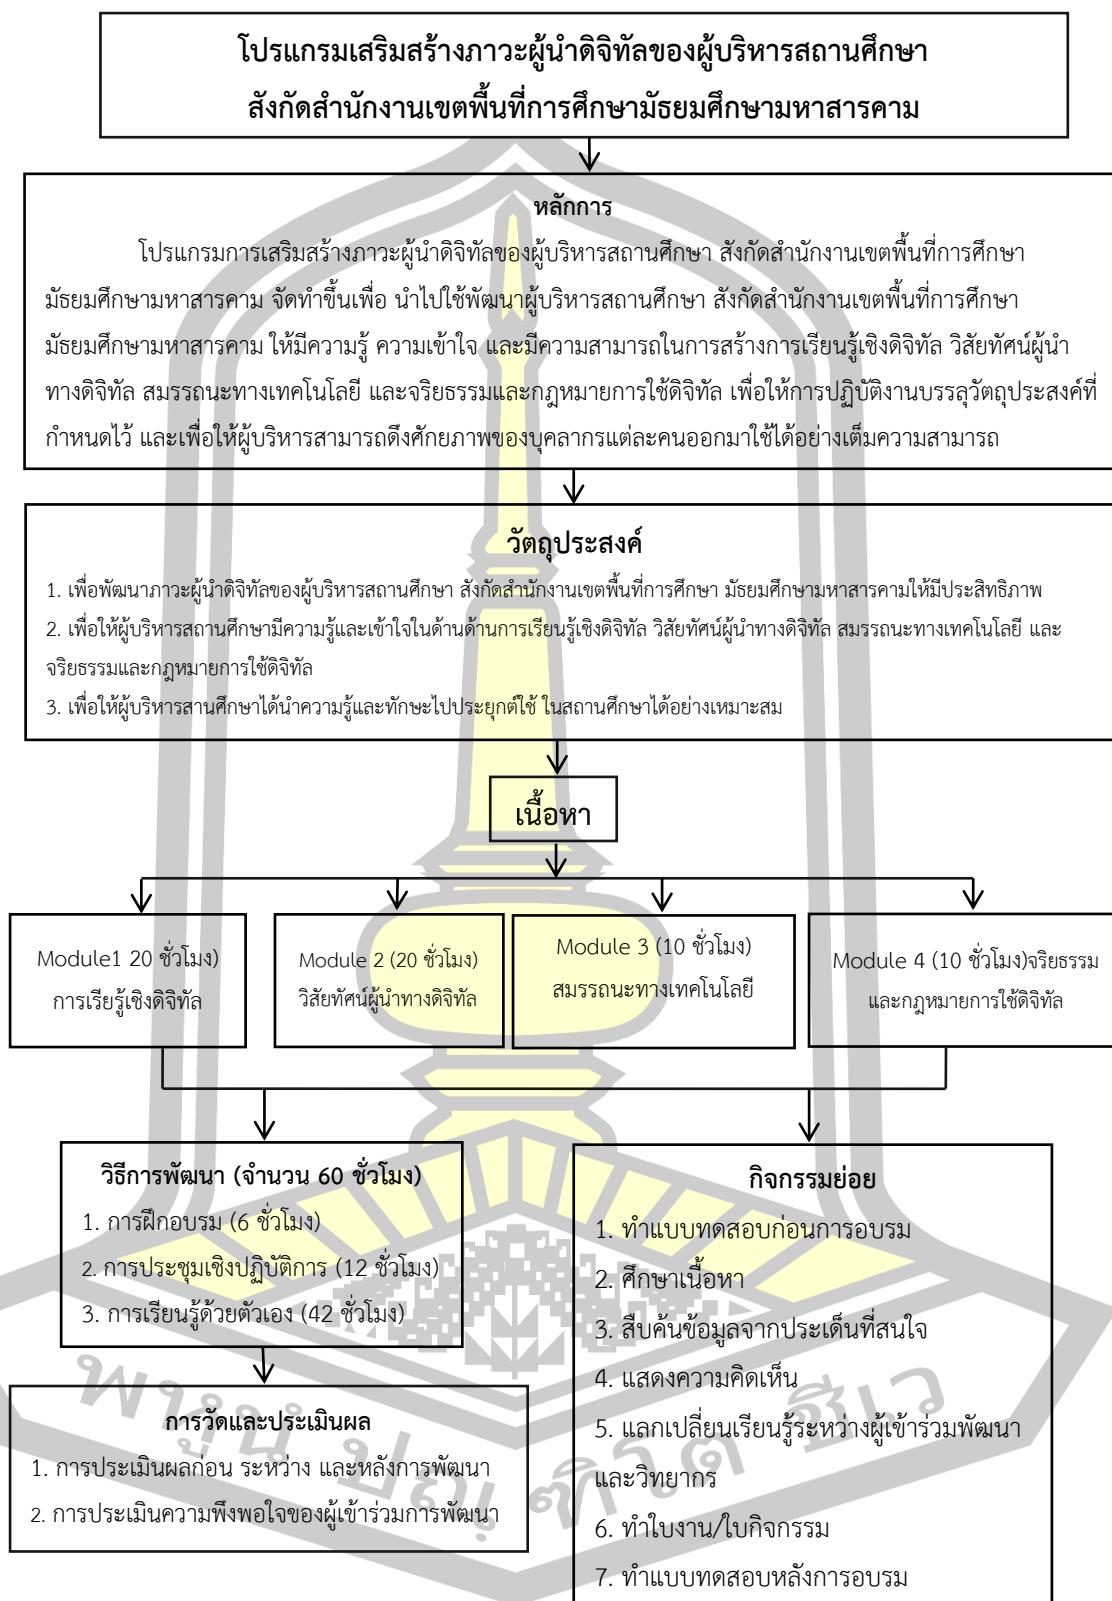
โปรแกรมเสริมสร้างภาวะผู้นำดิจิทัลของผู้บริหารสถานศึกษา สังกัดสำนักงานเขตพื้นที่การศึกษามัธยมศึกษามหาสารคาม

หลักการ

โปรแกรมการเสริมสร้างภาวะผู้นำดิจิทัลของผู้บริหารสถานศึกษา สังกัดสำนักงานเขตพื้นที่การศึกษามัธยมศึกษามหาสารคาม จัดทำขึ้นเพื่อ นำไปใช้พัฒนาผู้บริหารสถานศึกษา สังกัดสำนักงานเขตพื้นที่การศึกษามัธยมศึกษามหาสารคาม ให้มีความรู้ ความเข้าใจ และมีความสามารถในการสร้างการเรียนรู้เชิงดิจิทัล วิสัยทัศน์ผู้นำทางดิจิทัล สมรรถนะทางเทคโนโลยี และจริยธรรมและกฎหมายการใช้ดิจิทัล เพื่อให้การปฏิบัติงานบรรลุวัตถุประสงค์ที่กำหนดไว้ และเพื่อให้ผู้บริหารสามารถดึงศักยภาพของบุคลากรแต่ละคนออกมาใช้ได้อย่างเต็มความสามารถ

วัตถุประสงค์

1. เพื่อพัฒนาภาวะผู้นำดิจิทัลของผู้บริหารสถานศึกษา สังกัดสำนักงานเขตพื้นที่การศึกษา มัธยมศึกษามหาสารคามให้มีประสิทธิภาพ
2. เพื่อให้ผู้บริหารสถานศึกษามีความรู้และเข้าใจในด้านด้านการเรียนรู้เชิงดิจิทัล วิสัยทัศน์ผู้นำทางดิจิทัล สมรรถนะทางเทคโนโลยี และจริยธรรมและกฎหมายการใช้ดิจิทัล
3. เพื่อให้ผู้บริหารสานศึกษาได้นำความรู้และทักษะไปประยุกต์ใช้ ในสถานศึกษาได้อย่างเหมาะสม

เนื้อหา

Module1 20 ชั่วโมง) การเรียรู้เชิงดิจิทัล

Module 2 (20 ชั่วโมง) วิสัยทัศน์ผู้นำทางดิจิทัล

Module 3 (10 ชั่วโมง) สมรรถนะทางเทคโนโลยี

Module 4 (10 ชั่วโมง)จริยธรรม และกฎหมายการใช้ดิจิทัล

วิธีการพัฒนา (จำนวน 60 ชั่วโมง)
1. การฝึกอบรม (6 ชั่วโมง)
2. การประชุมเชิงปฏิบัติการ (12 ชั่วโมง)
3. การเรียนรู้ด้วยตัวเอง (42 ชั่วโมง)

กิจกรรมย่อย
1. ทำแบบทดสอบก่อนการอบรม
2. ศึกษาเนื้อหา
3. สืบค้นข้อมูลจากประเด็นที่สนใจ
4. แสดงความคิดเห็น
5. แลกเปลี่ยนเรียนรู้ระหว่างผู้เข้าร่วมพัฒนาและวิทยากร
6. ทำใบงาน/ใบกิจกรรม
7. ทำแบบทดสอบหลังการอบรม

การวัดและประเมินผล
1. การประเมินผลก่อน ระหว่าง และหลังการพัฒนา
2. การประเมินความพึงพอใจของผู้เข้าร่วมการพัฒนา

พหูปญฺญา ชีเว